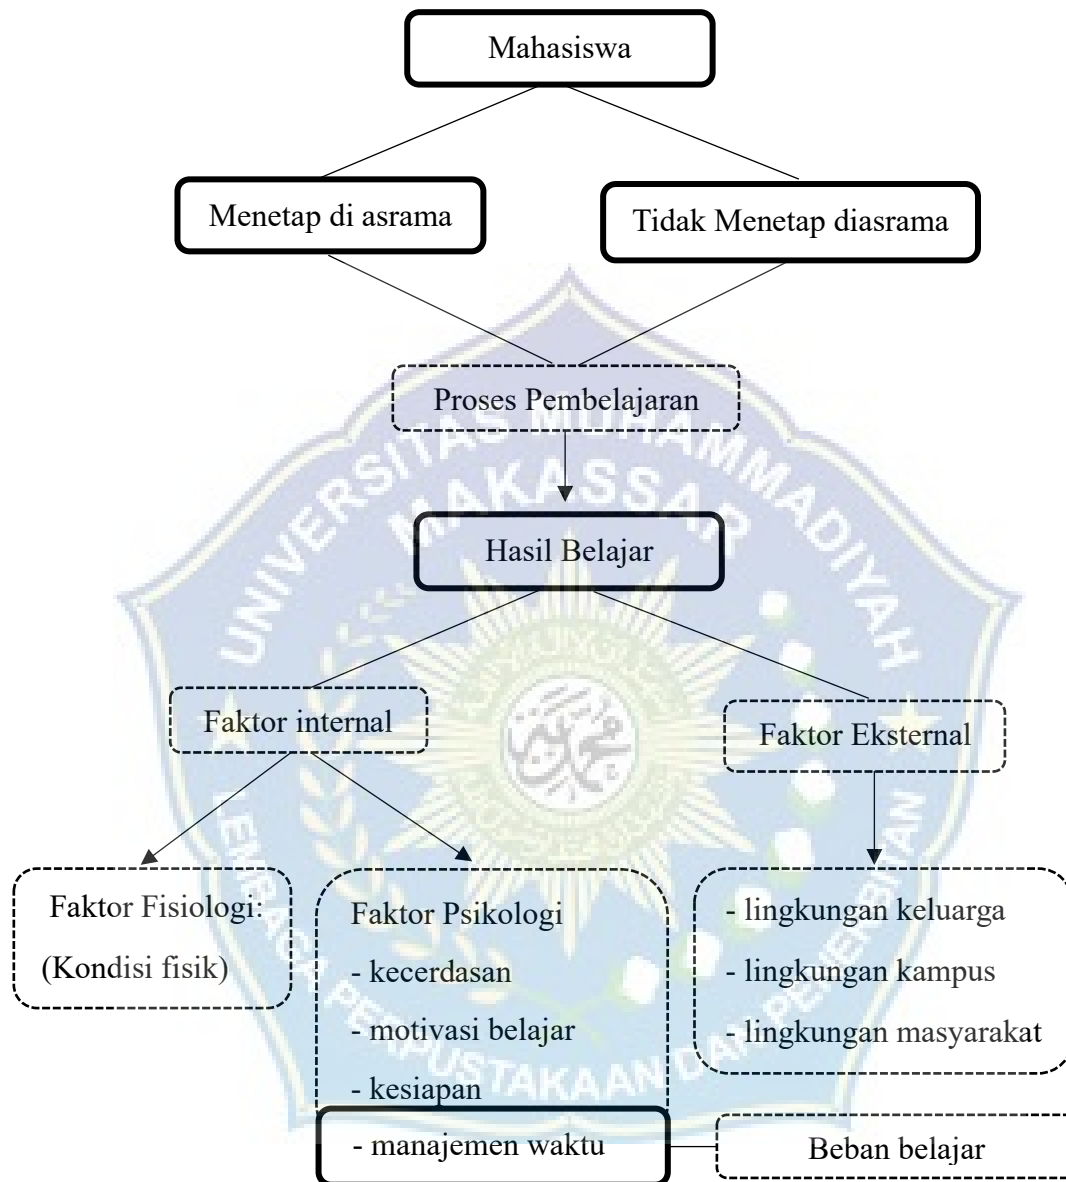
Mahasiswa

Menetap di asrama

Tidak Menetap diasrama

Proses Pembelajaran

Hasil Belajar

Faktor internal

Faktor Eksternal

Faktor Fisiologi:
(Kondisi fisik)

Faktor Psikologi
- kecerdasan
- motivasi belajar
- kesiapan
- manajemen waktu

- lingkungan keluarga
- lingkungan kampus
- lingkungan masyarakat

Beban belajar

UNIVERSITAS MUHAMMADIYAH MAKASSAR

PERPUSTAKAAN DAN PENERBITAN